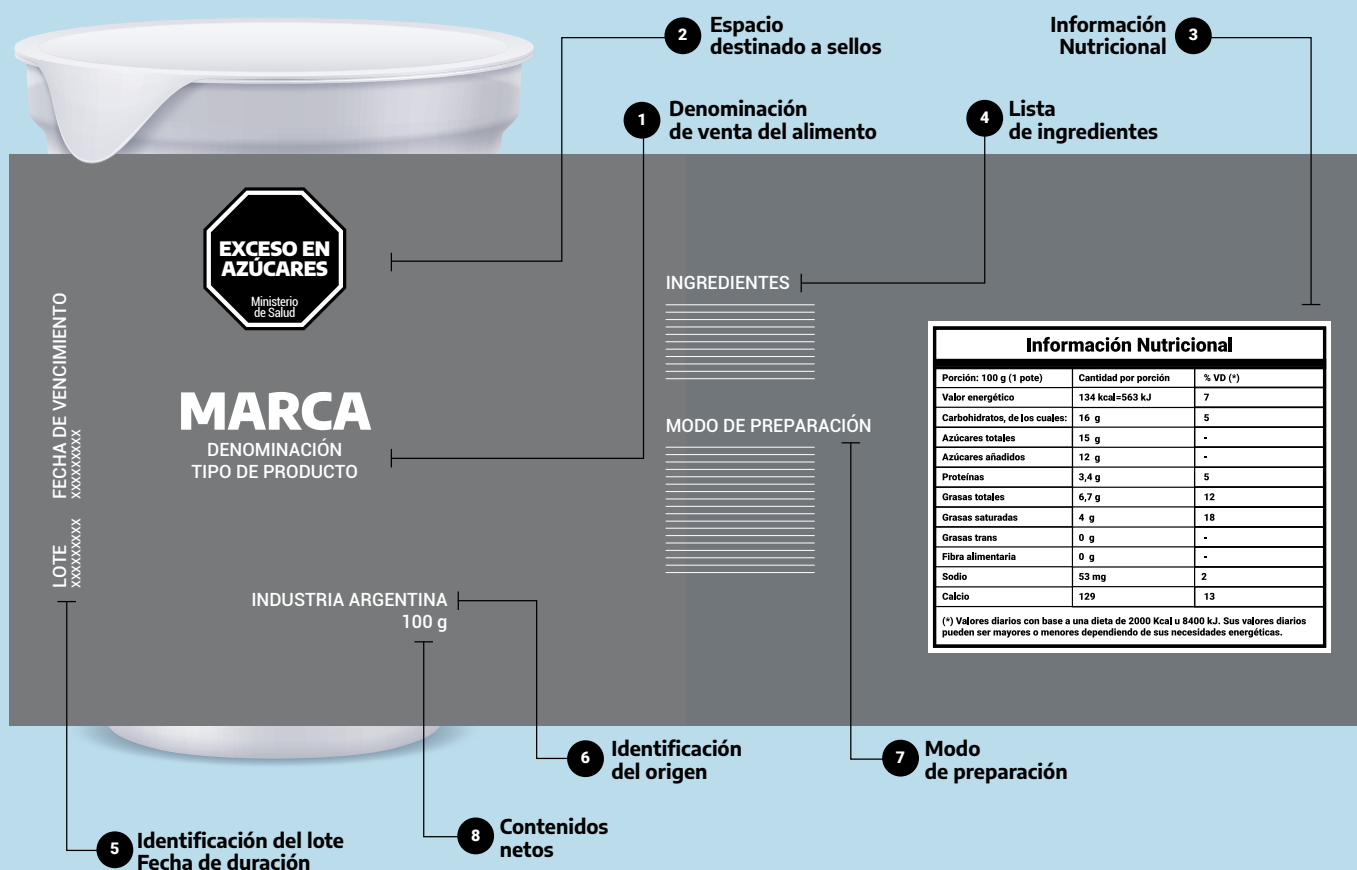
2 Espacio destinado a sellos

Información Nutricional 3

1 Denominación de venta del alimento

4 Lista de ingredientes

EXCESO EN AZÚCARES
Ministerio de Salud

INGREDIENTES

FECHA DE VENCIMIENTO
XXXXXXXXX

LOTE
XXXXXXXXX

MARCA
DENOMINACIÓN
TIPO DE PRODUCTO

MODO DE PREPARACIÓN

| Información Nutricional | | |
|---|---|---|
| Porción: 100 g (1 pote) | Cantidad por porción | % VD (*) |
| Valor energético | 134 kcal=563 kJ | 7 |
| Carbohidratos, de los cuales: | 16 g | 5 |
| Azúcares totales | 15 g | - |
| Azúcares añadidos | 12 g | - |
| Proteínas | 3,4 g | 5 |
| Grasas totales | 6,7 g | 12 |
| Grasas saturadas | 4 g | 18 |
| Grasas trans | 0 g | - |
| Fibra alimentaria | 0 g | - |
| Sodio | 53 mg | 2 |
| Calcio | 129 | 13 |

(*) Valores diarios con base a una dieta de 2000 Kcal u 8400 kJ. Sus valores diarios pueden ser mayores o menores dependiendo de sus necesidades energéticas.

INDUSTRIA ARGENTINA
100 g

6 Identificación del origen

7 Modo de preparación

5 Identificación del lote Fecha de duración

8 Contenidos netos